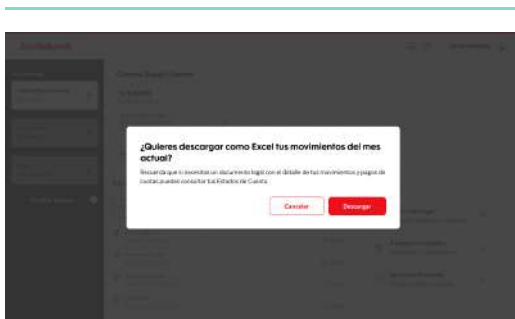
¿Quieres descargar como Excel tus movimientos del mes actual?

Recuerda que lo que obtendrás no es un documento legal con el detalle de tus movimientos y pagos de cuotas, puedes consultar tus Estados de Cuenta.

Cancelar

Descargar